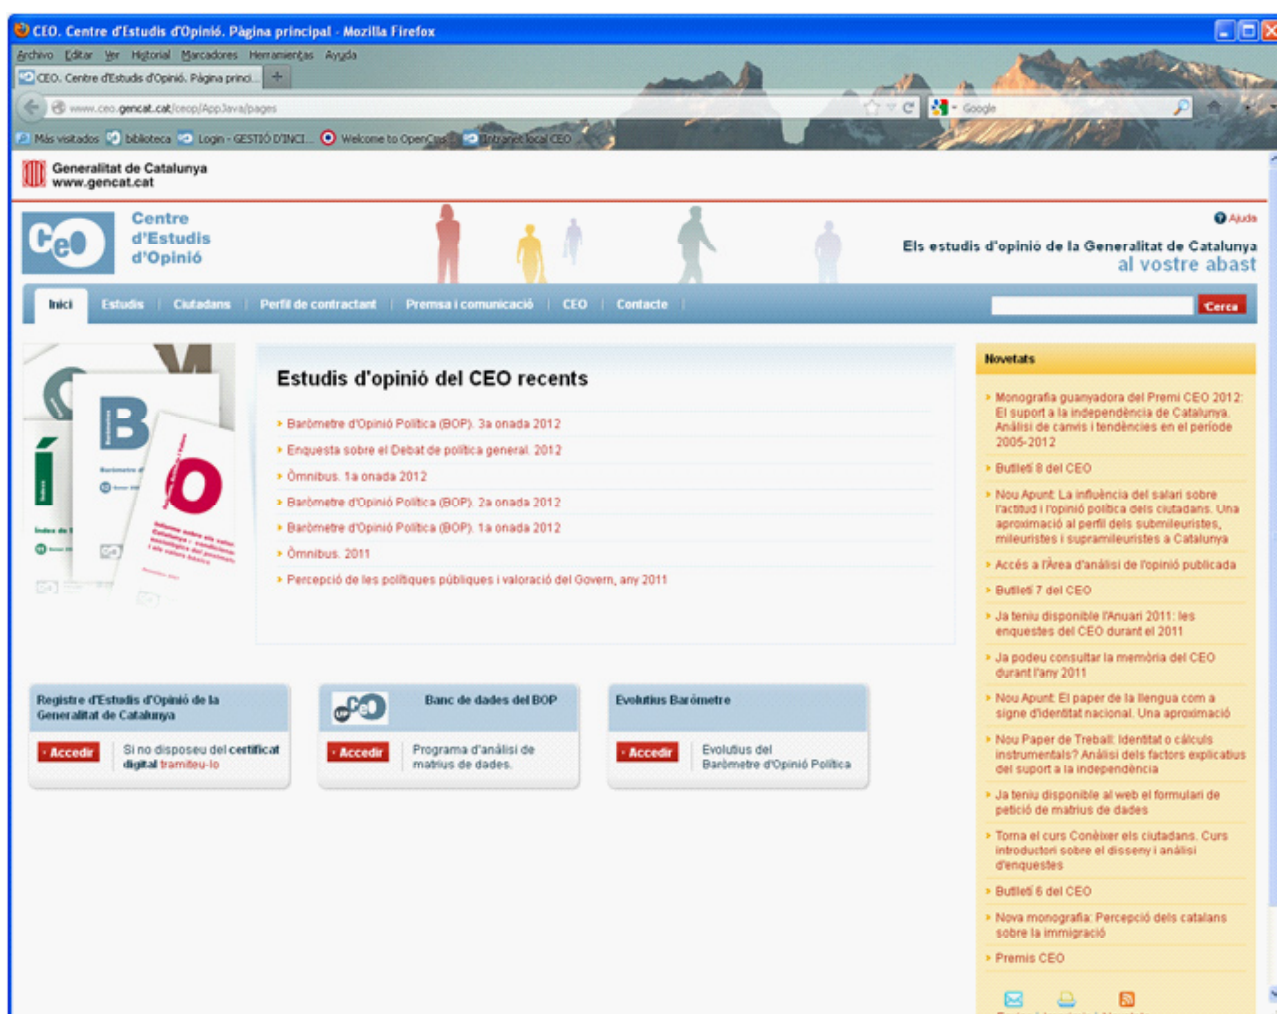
CEO. Centre d'Estudis d'Opinió. Pàgina principal - Mozilla Firefox

Archivo Editar Ver Historial Marcadores Herramientas Ayuda

CEO. Centre d'Estudis d'Opinió. Pàgina princi... +

www.ceo.gencat.cat/ceop/AppJava/pages

Google

Más visitados biblioteca Login - GESTIÓ D'INCI... Welcome to OpenCms Intranet local CEO

Generalitat de Catalunya
www.gencat.cat

Centre d'Estudis d'Opinió

Ajuda

Els estudis d'opinió de la Generalitat de Catalunya
al vostre abast

Inici | Estudis | Ciutadans | Perfil de contractant | Premsa i comunicació | CEO | Contacte

Cerca

Estudis d'opinió del CEO recents

Baròmetre d'Opinió Política (BOP). 3a onada 2012
Enquesta sobre el Debat de política general. 2012
Òmnibus. 1a onada 2012
Baròmetre d'Opinió Política (BOP). 2a onada 2012
Baròmetre d'Opinió Política (BOP). 1a onada 2012
Òmnibus. 2011
Percepció de les polítiques públiques i valoració del Govern, any 2011

Novetats

Monografia guanyadora del Premi CEO 2012: El suport a la independència de Catalunya. Anàlisi de canvis i tendències en el període 2005-2012
Butlletí 8 del CEO
Nou Apunt: La influència del salari sobre l'actitud i l'opinió política dels ciutadans. Una aproximació al perfil dels submileuristes, mileuristes i supramileuristes a Catalunya
Accés a l'Àrea d'anàlisi de l'opinió publicada
Butlletí 7 del CEO
Ja teniu disponible l'Anuari 2011: les enquestes del CEO durant el 2011
Ja podeu consultar la memòria del CEO durant l'any 2011
Nou Apunt: El paper de la llengua com a signe d'identitat nacional. Una aproximació
Nou Paper de Treball: Identitat o càlculs instrumentals? Anàlisi dels factors explicatius del suport a la independència
Ja teniu disponible al web el formulari de petició de matrius de dades
Torna el curs Conèixer els ciutadans. Curs introductori sobre el disseny i anàlisi d'enquestes
Butlletí 6 del CEO
Nova monografia: Percepció dels catalans sobre la immigració
Premis CEO

Registre d'Estudis d'Opinió de la Generalitat de Catalunya
Accedir
Si no disposeu del certificat digital tramiteu-lo

Banc de dades del BOP
Accedir
Programa d'anàlisi de matrius de dades.

Evolutius Baròmetre
Accedir
Evolutius del Baròmetre d'Opinió Política